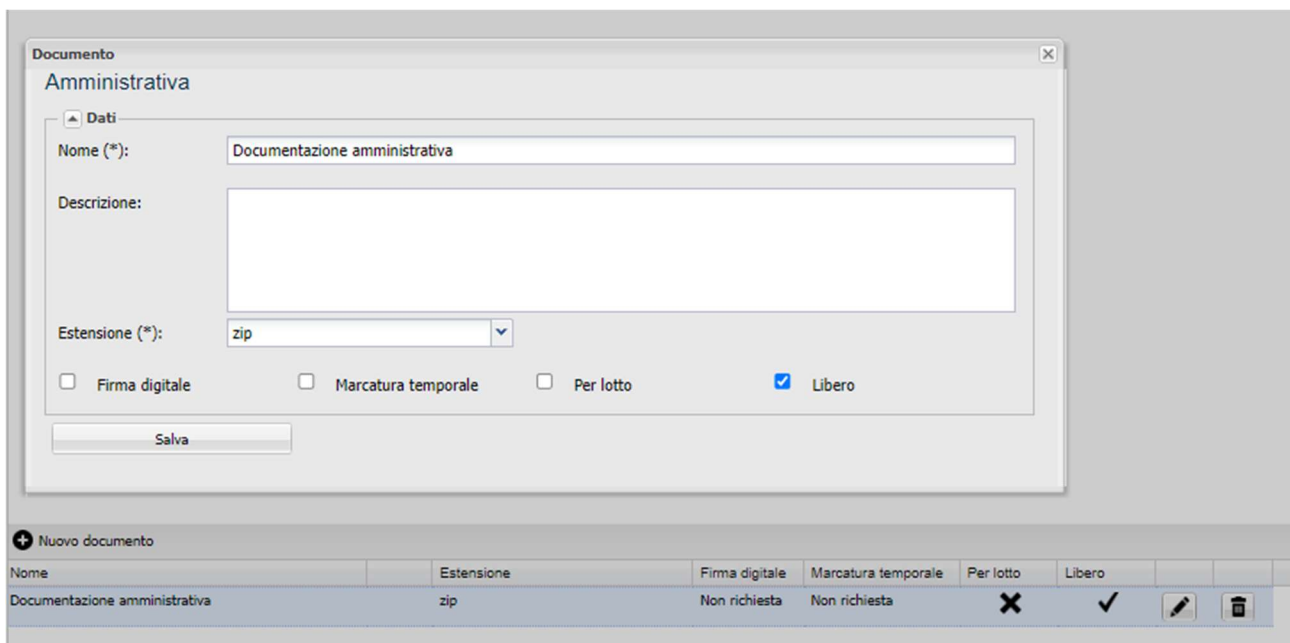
Documento

Amministrativa

Dati

Nome (*): Documentazione amministrativa

Descrizione:

Estensione (*): zip

Firma digitale

Marcatura temporale

Per lotto

Libero

Salva

Nuovo documento

| Nome | | Estensione | Firma digitale | Marcatura temporale | Per lotto | Libero | | |
|---|---|---|---|---|---|---|---|---|
| Documentazione amministrativa | | zip | Non richiesta | Non richiesta | ✖ | ✔ | | |